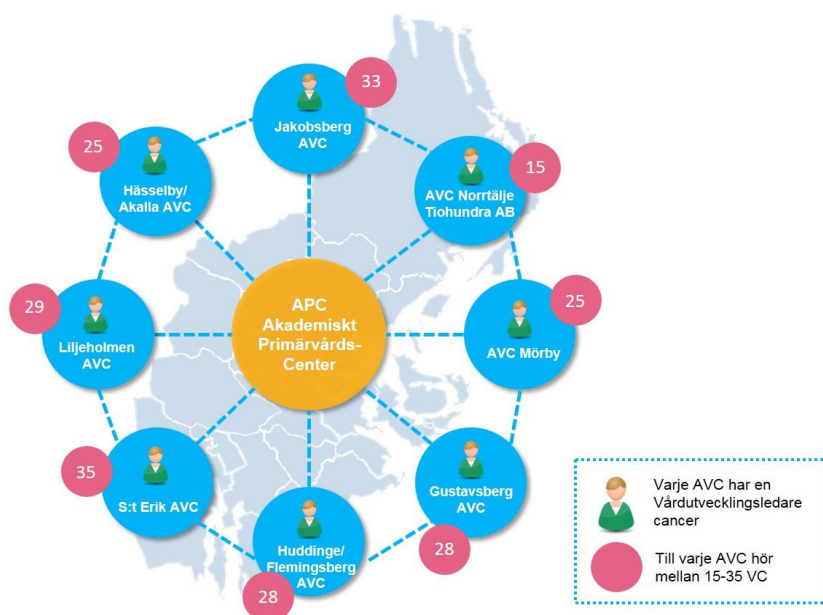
33
Jakobsberg AVC

25
Hässelby/ Akalla AVC

15
AVC Norrtälje Tiohundra AB

29
Liljeholmen AVC

APC Akademiskt Primärvårds-Center

25
AVC Mörby

35
S:t Erik AVC

Gustavsberg AVC
28

Huddinge/ Flemingsberg AVC
28

Varje AVC har en Vårdutvecklingsledare cancer

Till varje AVC hör mellan 15-35 VC